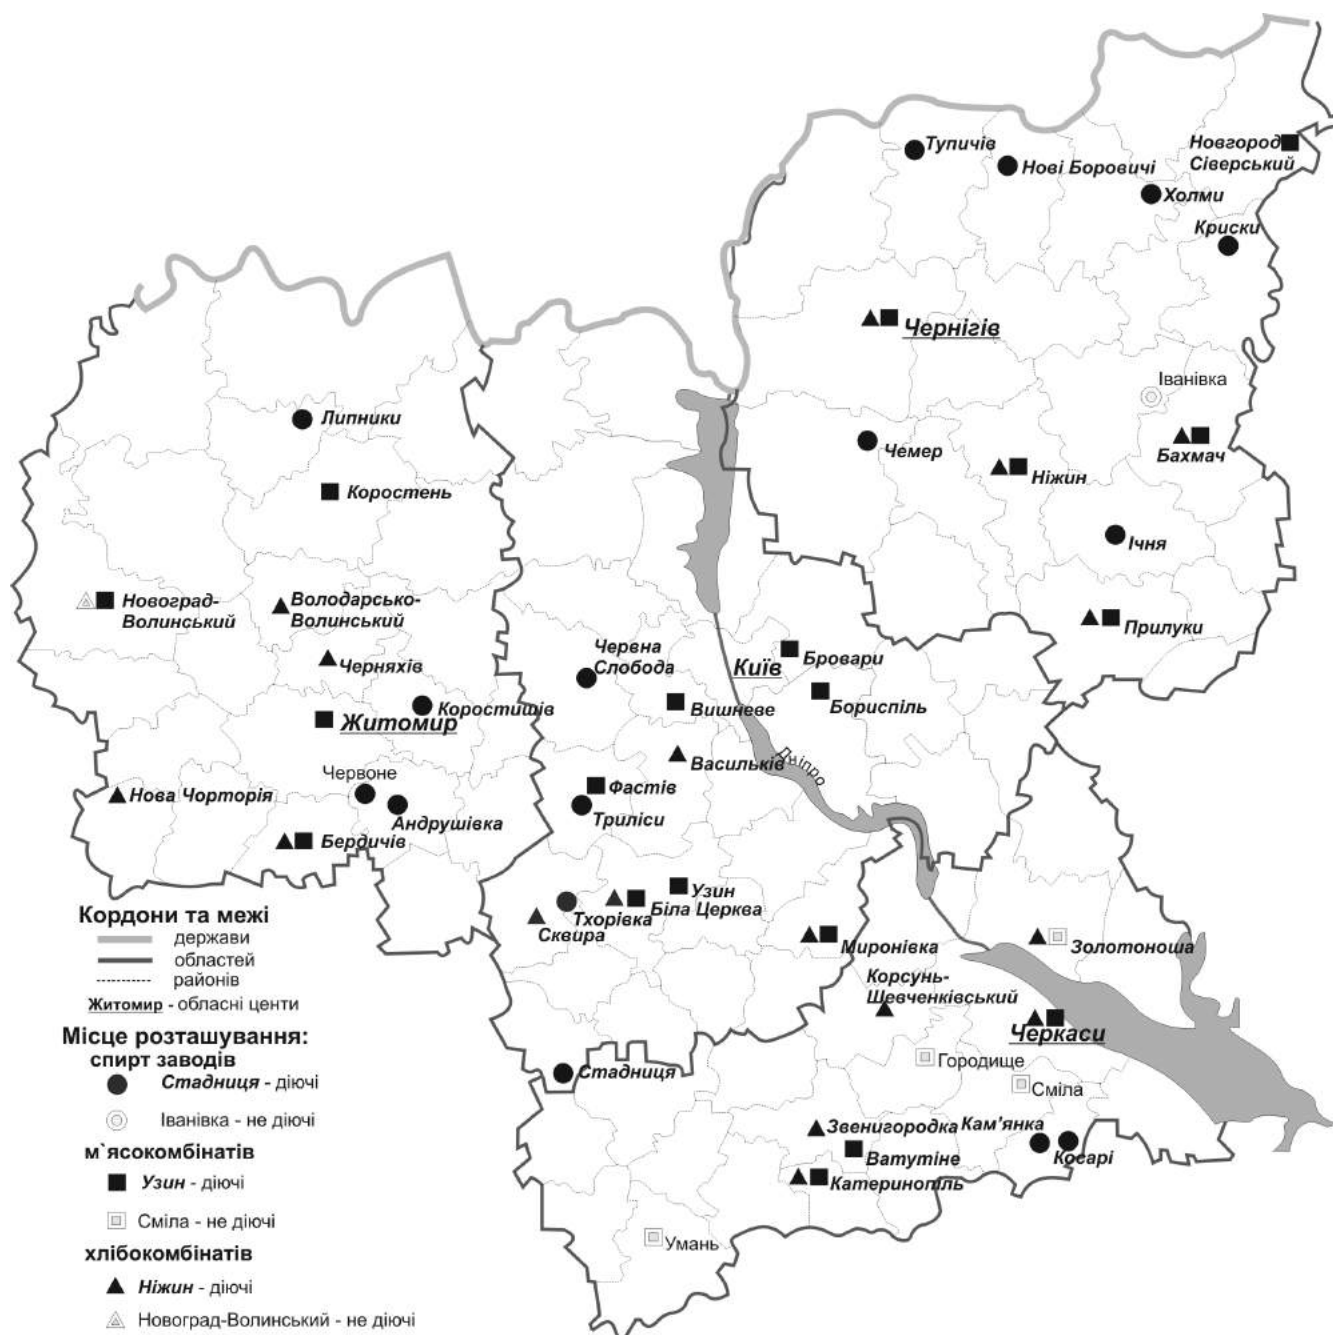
Тупичів
Нові Боровичі
Новгород Сіверський
Холми
Криски
Чернігів
Іванівка
Чемер
Бахмач
Ніжин
Ічня
Прилуки
Липники
Коростень
Новоград-Волинський
Володарсько-Волинський
Черняхів
Червна Слобода
Київ
Бровари
Бориспіль
Вишневе
Коростишів
Житомир
Васильків
Дніпро
Червоне
Нова Чорторія
Фастів
Трилиси
Андрушівка
Бердичів
Узин
Тхорівка
Біла Церква
Сквира
Миронівка
Золотоноша
Корсунь-Шевченківський
Черкаси
Городище
Сміла
Стадниця
Звенигородка
Кам'янка
Ватутіне
Косарі
Катеринопіль
Умань

Кордони та межі
держави
областей
районів
Житомир - обласні центи

Місце розташування:
спирт заводів
Стадниця - діючі
Іванівка - не діючі
м`ясокомбінатів
Узин - діючі
Сміла - не діючі
хлібокомбінатів
Ніжин - діючі
Новоград-Волинський - не діючі